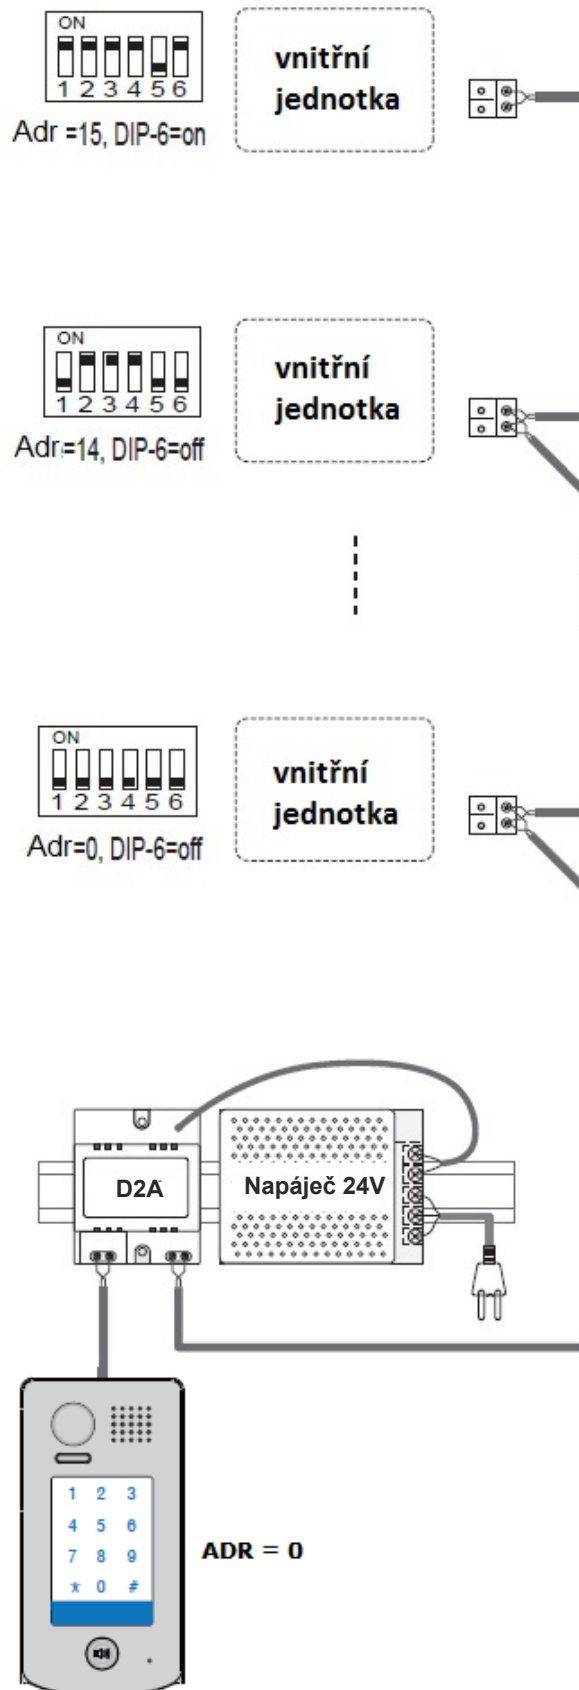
ON
1 2 3 4 5 6
Adr =15, DIP-6=on

vnitřní jednotka

ON
1 2 3 4 5 6
Adr.=14, DIP-6=off

vnitřní jednotka

ON
1 2 3 4 5 6
Adr=0, DIP-6=off

vnitřní jednotka

D2A

Napáječ 24V

1 2 3
4 5 6
7 8 9
* 0 #

ADR = 0